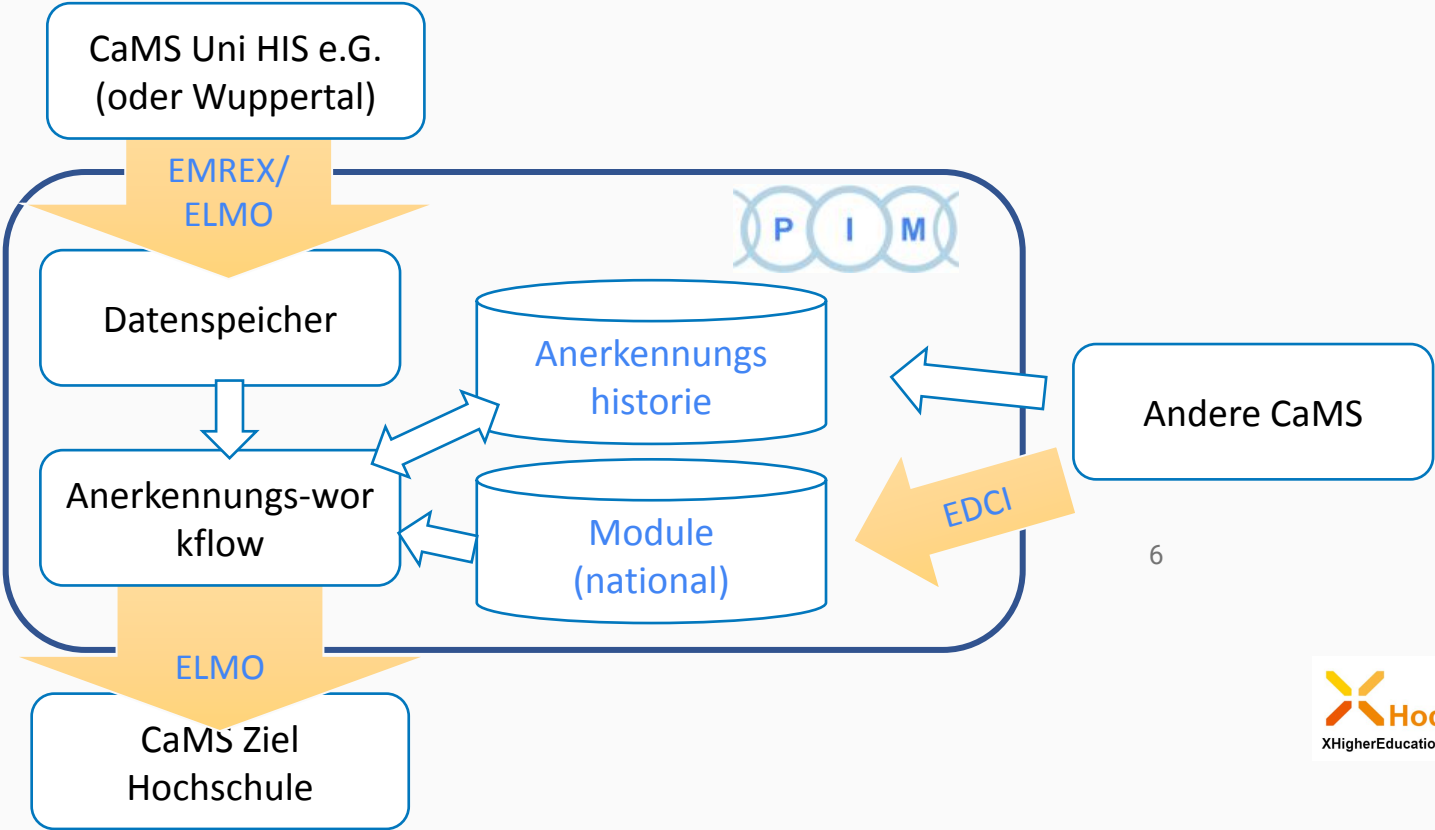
CaMS Uni HIS e.G. (oder Wuppertal)

EMREX/ ELMO

P I M

Datenspeicher

Anerkennungs historie

Andere CaMS

Anerkennungs-workflow

Module (national)

EDCI

6

ELMO

CaMS Ziel Hochschule

Hoc
XHigherEducatio